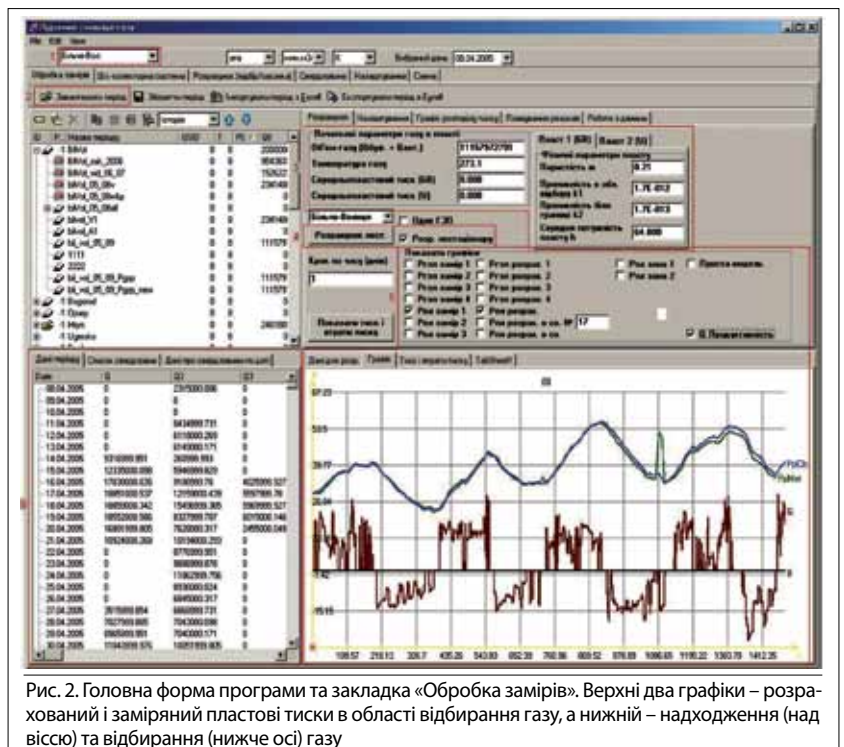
Рис. 2. Головна форма програми та закладка «Обробка замірів». Верхні два графіки – розрахований і заміряний пластові тиски в області відбирання газу, а нижній – надходження (над віссю) та відбирання (нижче осі) газу